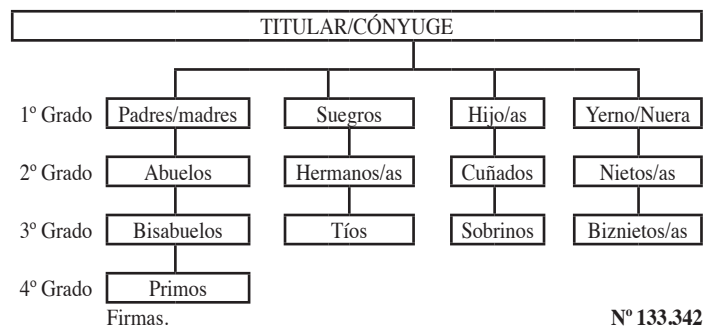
TITULAR/CÓNYUGE

1º Grado
Padres/madres
Suegros
Hijo/as
Yerno/Nuera

2º Grado
Abuelos
Hermanos/as
Cuñados
Nietos/as

3º Grado
Bisabuelos
Tíos
Sobrinos
Biznietos/as

4º Grado
Primos

Firmas.

Nº 133.342